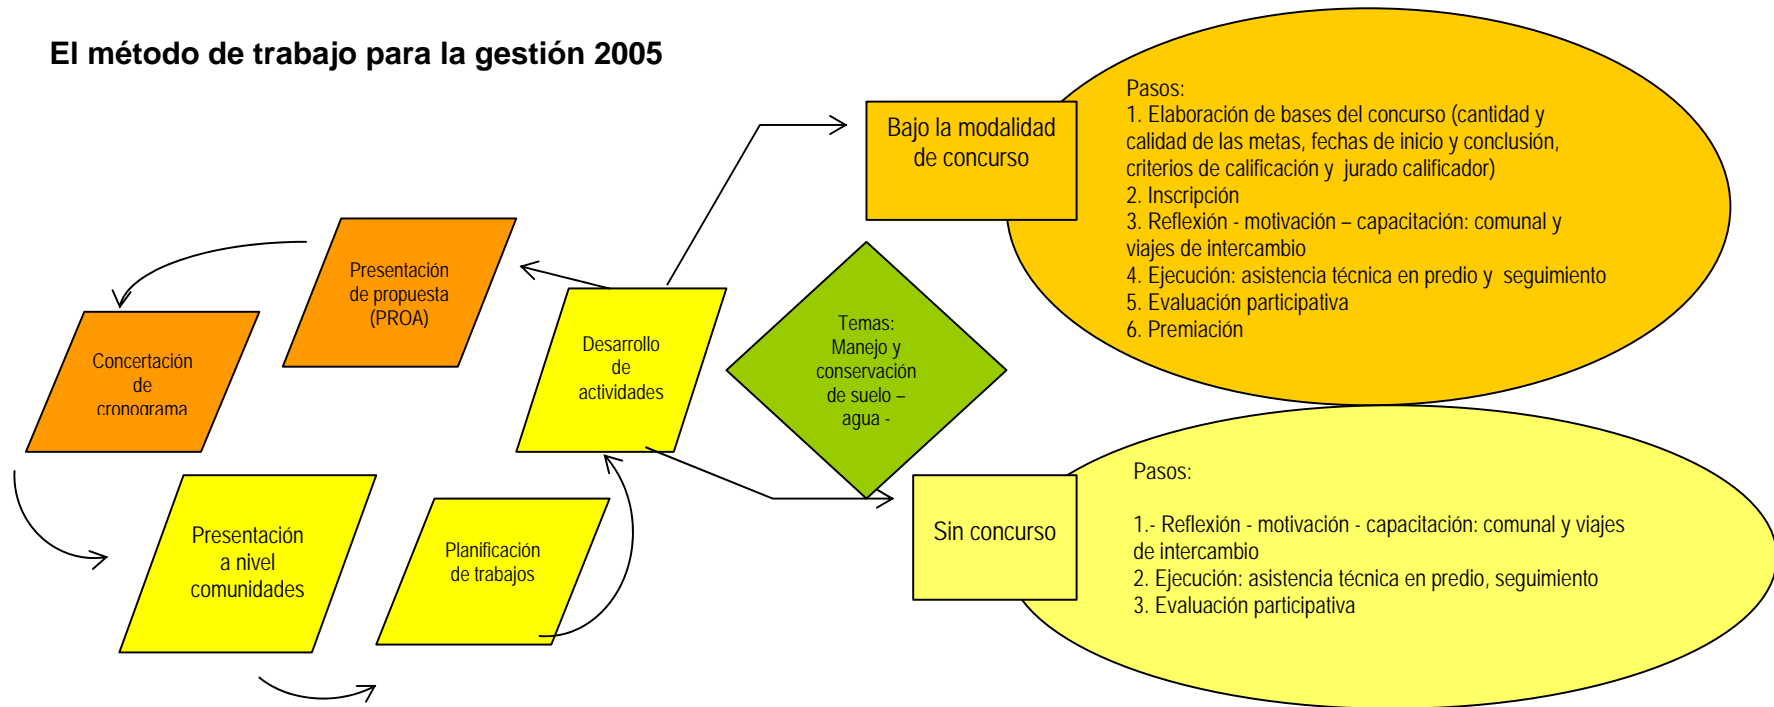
El método de trabajo para la gestión 2005

Presentación de propuesta (PROA)

Concertación de cronograma

Presentación a nivel comunidades

Planificación de trabajos

Desarrollo de actividades

Bajo la modalidad de concurso

Pasos:
1. Elaboración de bases del concurso (cantidad y calidad de las metas, fechas de inicio y conclusión, criterios de calificación y jurado calificador)
2. Inscripción
3. Reflexión - motivación – capacitación: comunal y viajes de intercambio
4. Ejecución: asistencia técnica en predio y seguimiento
5. Evaluación participativa
6. Premiación

Temas: Manejo y conservación de suelo – agua -

Sin concurso

Pasos:

1.- Reflexión - motivación - capacitación: comunal y viajes de intercambio
2. Ejecución: asistencia técnica en predio, seguimiento
3. Evaluación participativa